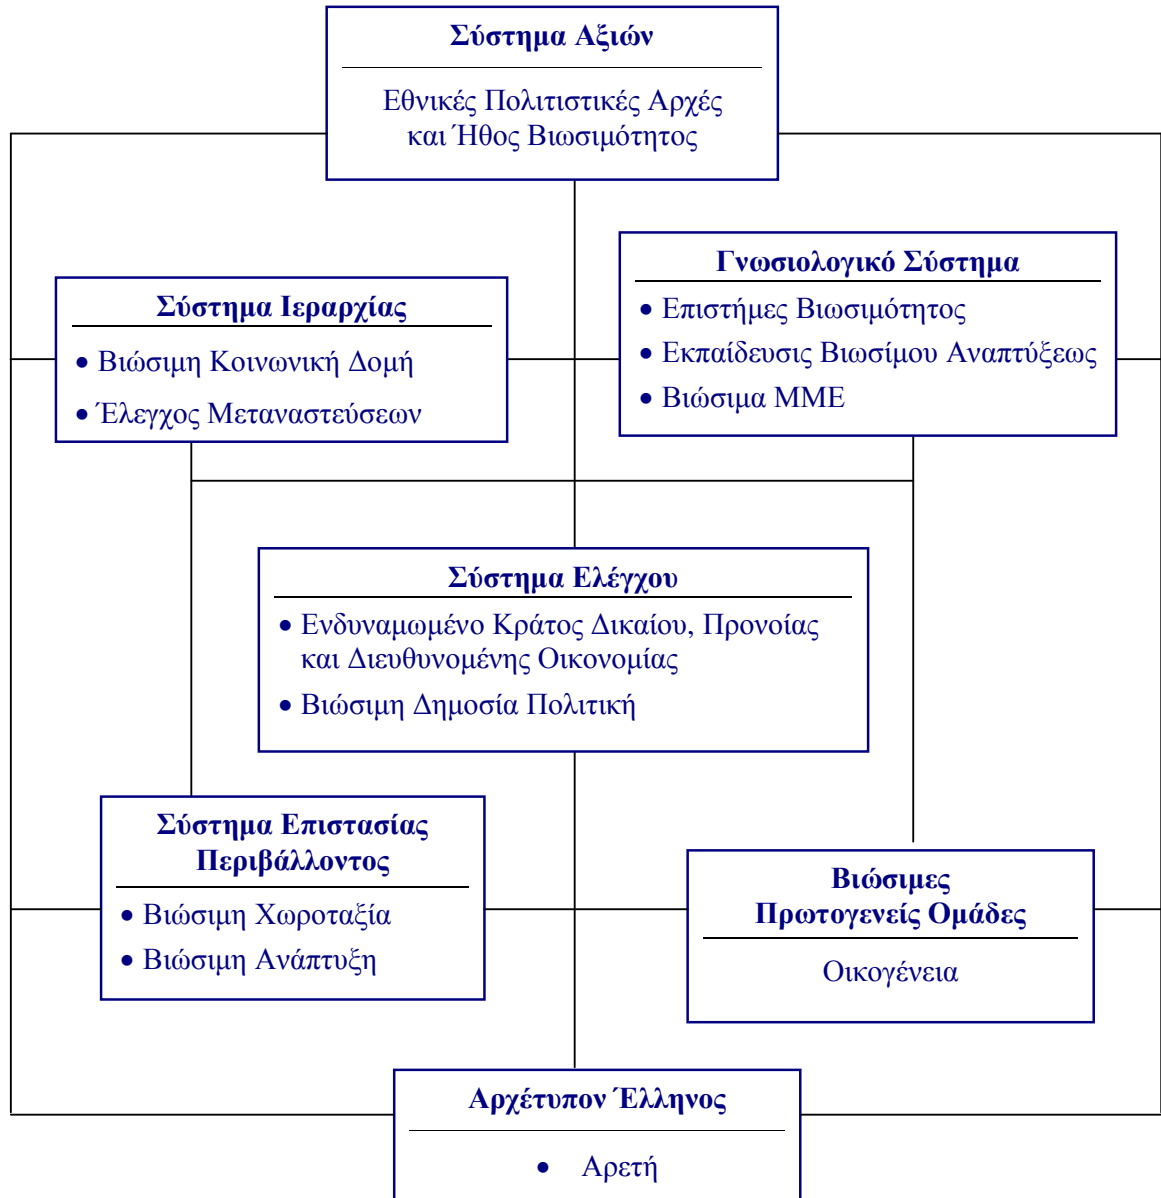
**Σύστημα Αξιών**

Εθνικές Πολιτιστικές Αρχές και Ήθος Βιωσιμότητος

**Σύστημα Ιεραρχίας**

• Βιώσιμη Κοινωνική Δομή
• Έλεγχος Μεταναστεύσεων

**Γνωσιολογικό Σύστημα**

• Επιστήμες Βιωσιμότητος
• Εκπαίδευσις Βιωσίμου Αναπτύξεως
• Βιώσιμα ΜΜΕ

**Σύστημα Ελέγχου**

• Ενδυναμωμένο Κράτος Δικαίου, Προνοίας και Διευθυνομένης Οικονομίας
• Βιώσιμη Δημοσία Πολιτική

**Σύστημα Επιστασίας Περιβάλλοντος**

• Βιώσιμη Χωροταξία
• Βιώσιμη Ανάπτυξη

**Βιώσιμες Πρωτογενείς Ομάδες**

Οικογένεια

**Αρχέτυπον Έλληνος**

• Αρετή